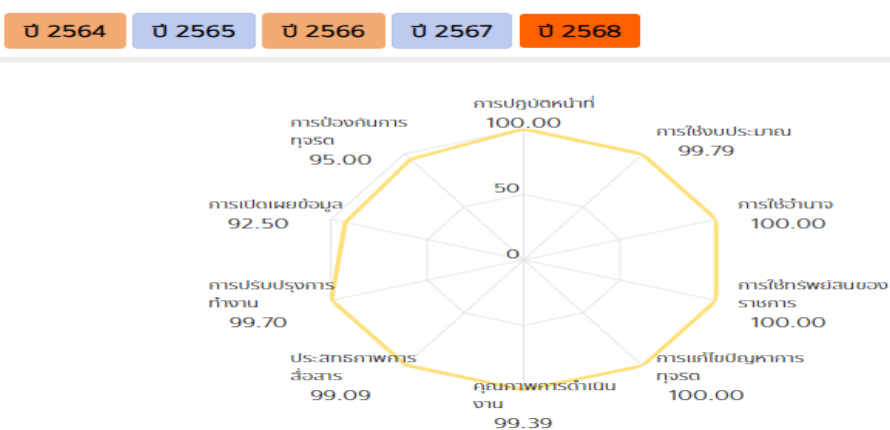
ปี 2564
ปี 2565
ปี 2566
ปี 2567
ปี 2568

การปฏิบัติหน้าที่
100.00

การใช้งบประมาณ
99.79

การใช้อำนาจ
100.00

การใช้ทรัพย์สินของราชการ
100.00

การแก้ไขปัญหาการทุจริต
100.00

คุณภาพการดำเนินงาน
99.39

ประสิทธิภาพการสื่อสาร
99.09

การปรับปรุงการทำงาน
99.70

การเปิดเผยข้อมูล
92.50

การป้องกันการทุจริต
95.00

50
0